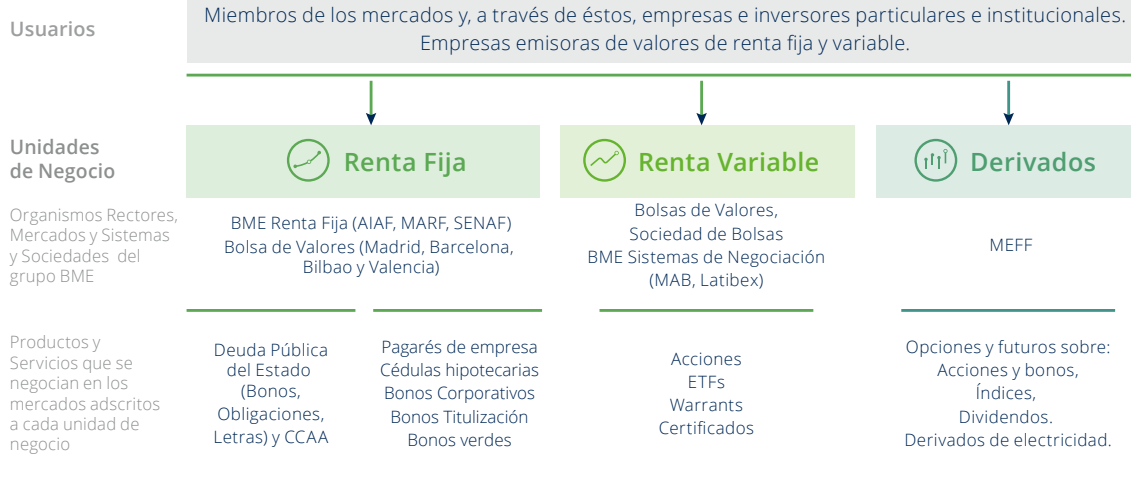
Usuarios

Miembros de los mercados y, a través de éstos, empresas e inversores particulares e institucionales. Empresas emisoras de valores de renta fija y variable.

Unidades de Negocio

Renta Fija

Renta Variable

Derivados

Organismos Rectores, Mercados y Sistemas y Sociedades del grupo BME

BME Renta Fija (AIAF, MARF, SENAF)
Bolsa de Valores (Madrid, Barcelona, Bilbao y Valencia)

Bolsas de Valores,
Sociedad de Bolsas
BME Sistemas de Negociación (MAB, Latibex)

MEFF

Productos y Servicios que se negocian en los mercados adscritos a cada unidad de negocio

Deuda Pública del Estado (Bonos, Obligaciones, Letras) y CCAA

Pagarés de empresa
Cédulas hipotecarias
Bonos Corporativos
Bonos Titulización
Bonos verdes

Acciones
ETFs
Warrants
Certificados

Opciones y futuros sobre:
Acciones y bonos,
Índices,
Dividendos.
Derivados de electricidad.